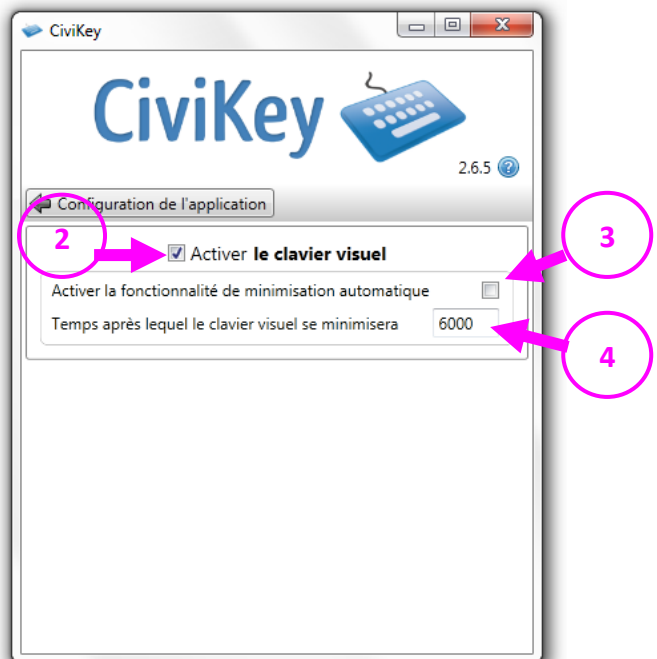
CiviKey

CiviKey

2.6.5

Configuration de l'application

2

Activer **le clavier visuel**

3

Activer la fonctionnalité de minimisation automatique

Temps après lequel le clavier visuel se minimisera 6000

4